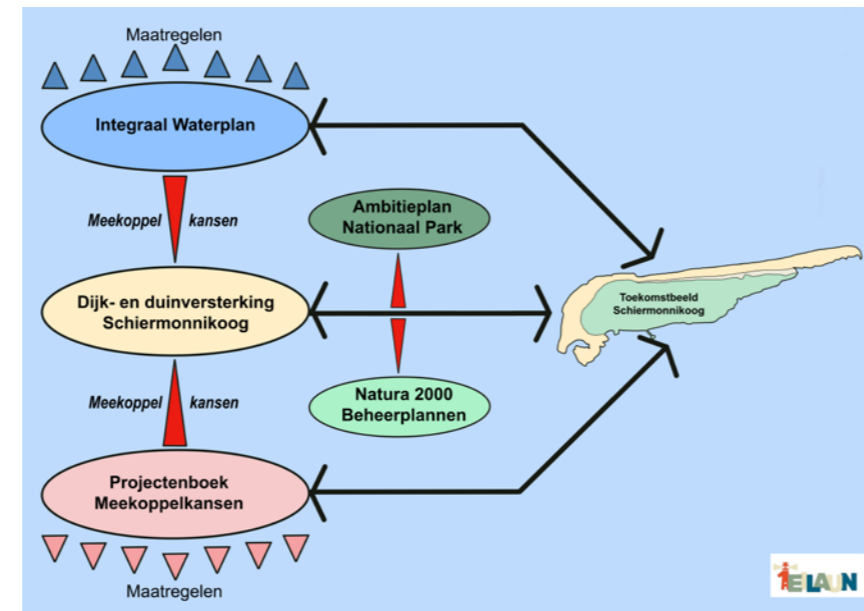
Maatregelen

Integraal Waterplan

Meekoppel kansen

Ambitieplan Nationaal Park

Dijk- en duinversterking Schiermonnikoog

Toekomstbeeld Schiermonnikoog

Natura 2000 Beheerplannen

Meekoppel kansen

Projectenboek Meekoppelkansen

Maatregelen

ELAUN